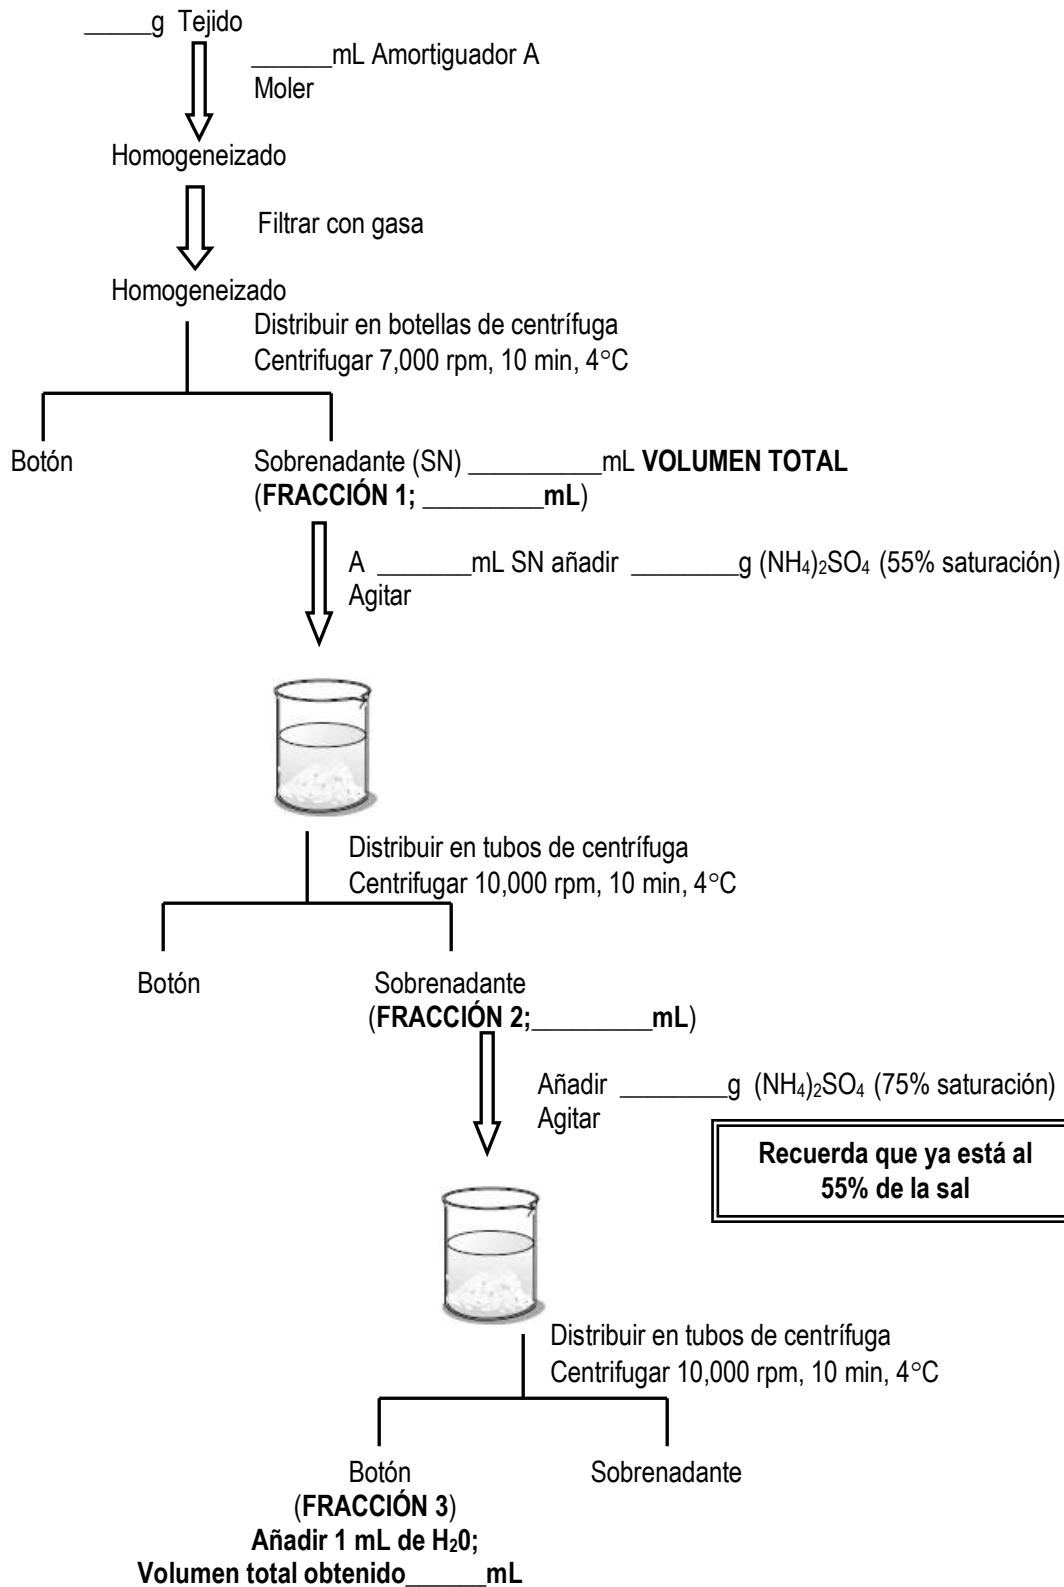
_____g Tejido

______mL Amortiguador A
Moler

Homogeneizado

Filtrar con gasa

Homogeneizado

Distribuir en botellas de centrífuga
Centrifugar 7,000 rpm, 10 min, 4°C

Botón

Sobrenadante (SN) __________mL **VOLUMEN TOTAL**
(**FRACCIÓN 1; _________mL**)

A _______mL SN añadir ________g $(NH_4)_2SO_4$ (55% saturación)
Agitar

Distribuir en tubos de centrífuga
Centrifugar 10,000 rpm, 10 min, 4°C

Botón

Sobrenadante
(**FRACCIÓN 2;_________mL**)

Añadir ________g $(NH_4)_2SO_4$ (75% saturación)
Agitar

**Recuerda que ya está al 55% de la sal**

Distribuir en tubos de centrífuga
Centrifugar 10,000 rpm, 10 min, 4°C

Botón
(**FRACCIÓN 3**)
**Añadir 1 mL de $H_20$;**
**Volumen total obtenido______mL**

Sobrenadante